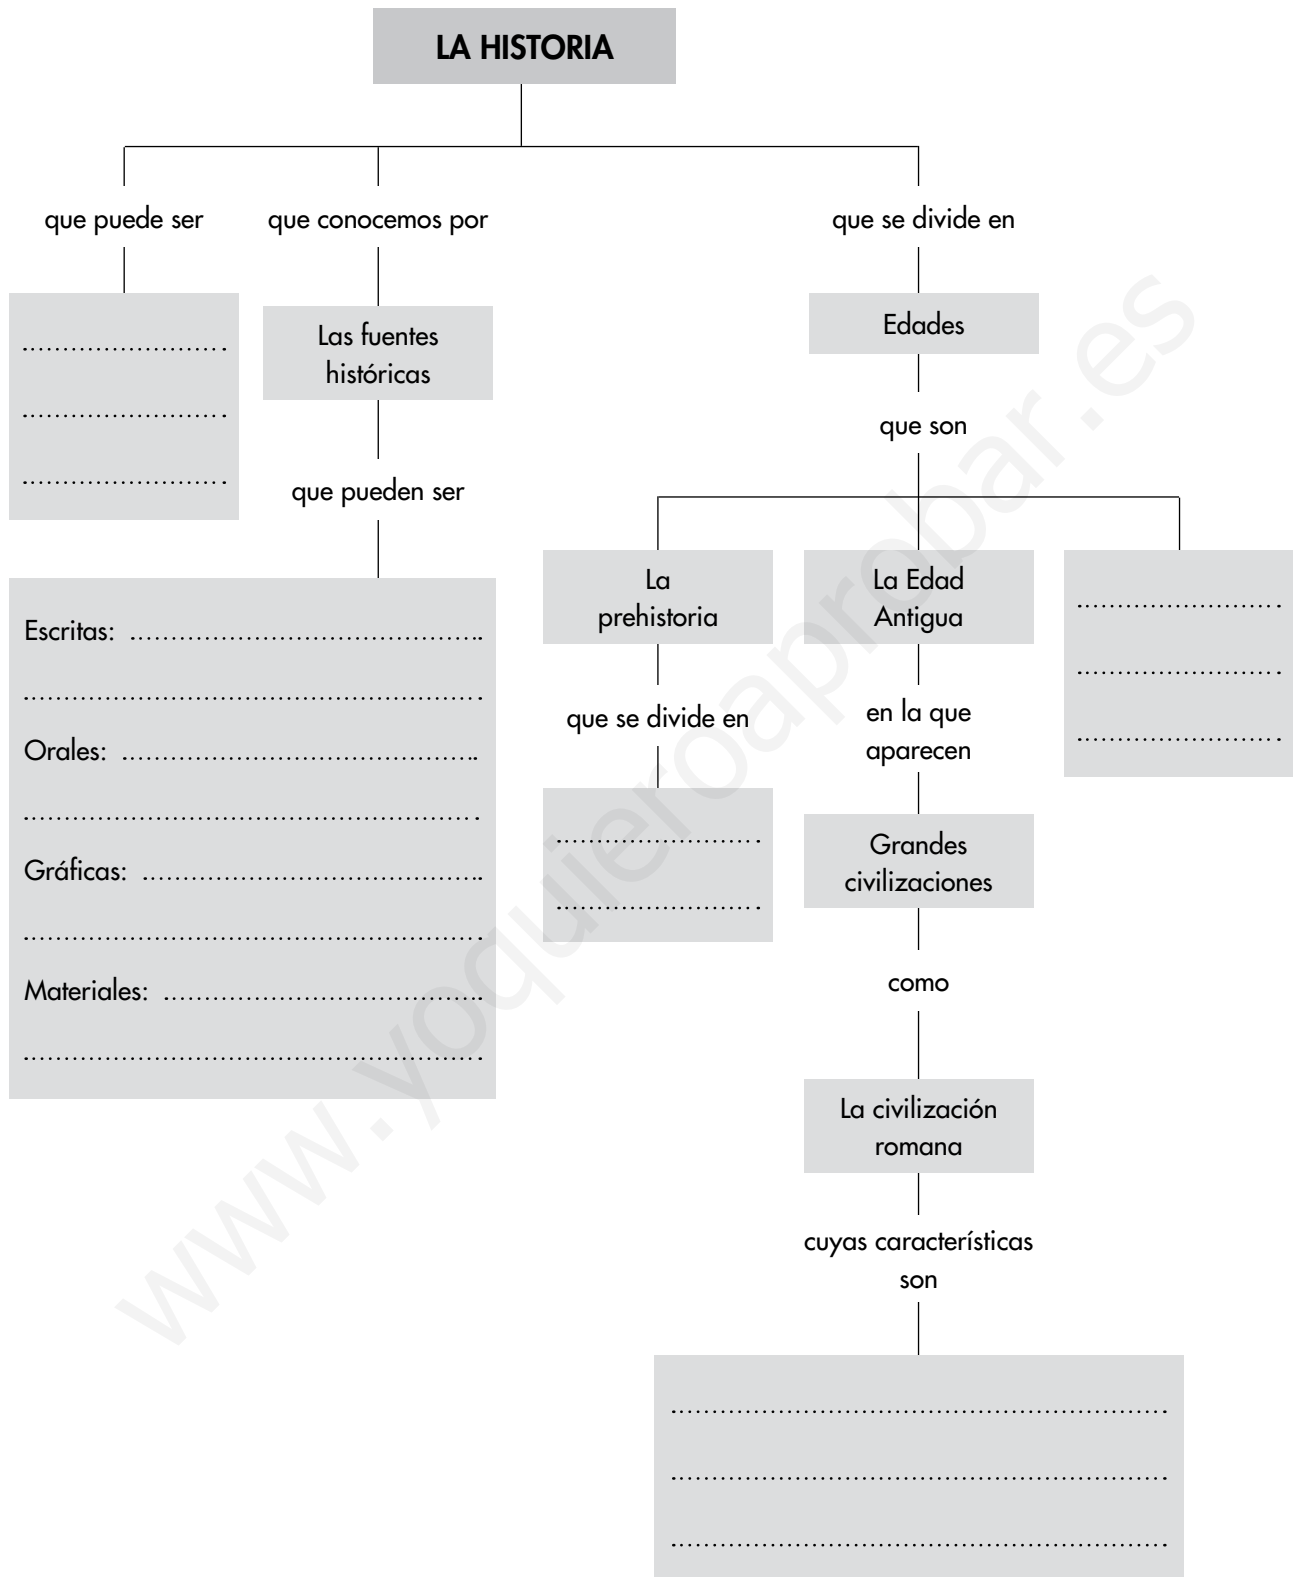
LA HISTORIA

que puede ser

.........................

.........................

.........................

que conocemos por

Las fuentes históricas

que pueden ser

Escritas: ..........................................

..................................................

Orales: ..........................................

..................................................

Gráficas: ..........................................

..................................................

Materiales: ..........................................

..................................................

que se divide en

Edades

que son

La prehistoria

que se divide en

.........................

.........................

La Edad Antigua

en la que aparecen

Grandes civilizaciones

como

La civilización romana

cuyas características son

..................................................

..................................................

..................................................

.........................

.........................

.........................

www.yoquieroaprobar.es